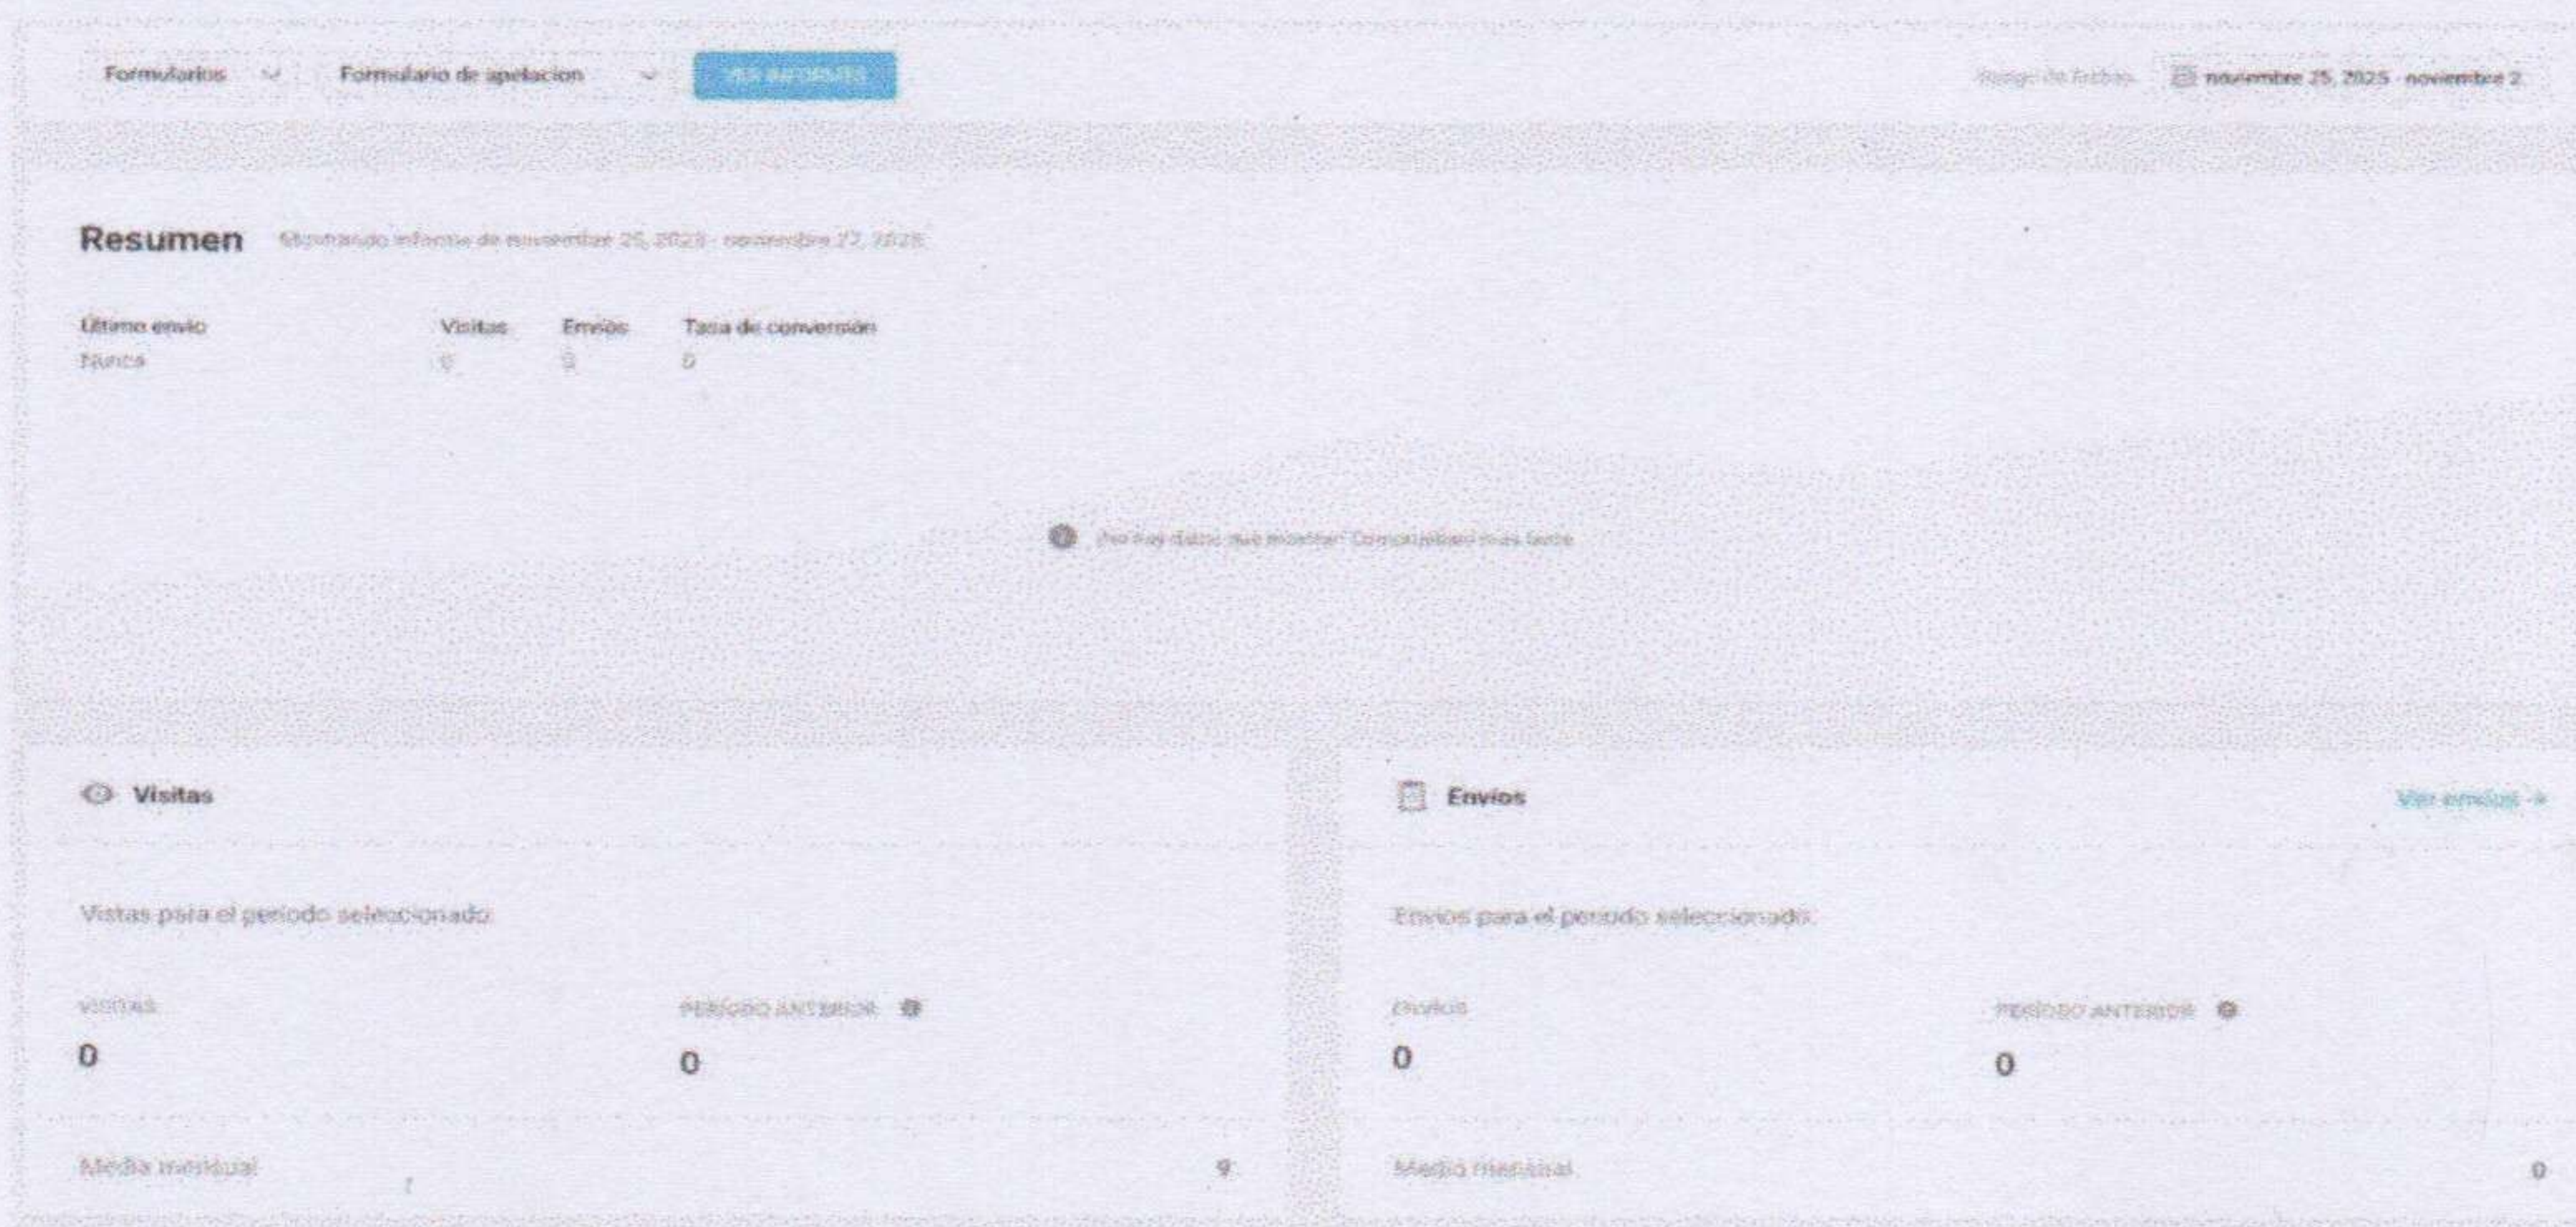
Formularios Formulario de apelacion VER INFORMES

Rango de fechas: noviembre 25, 2025 - noviembre 2

Resumen Mostrando informe de noviembre 25, 2025 - noviembre 27, 2025

| Último envío | Visitas | Envíos | Tasa de conversión |
|---|---|---|---|
| Nunca | 0 | 0 | 0 |

No hay datos que mostrar. Comprobar más tarde

Visitas

Vistas para el período seleccionado:

VISITAS
0

PERÍODO ANTERIOR
0

Media mensual 0

Envíos

Ver envíos →

Envíos para el período seleccionado:

ENVÍOS
0

PERÍODO ANTERIOR
0

Media mensual 0